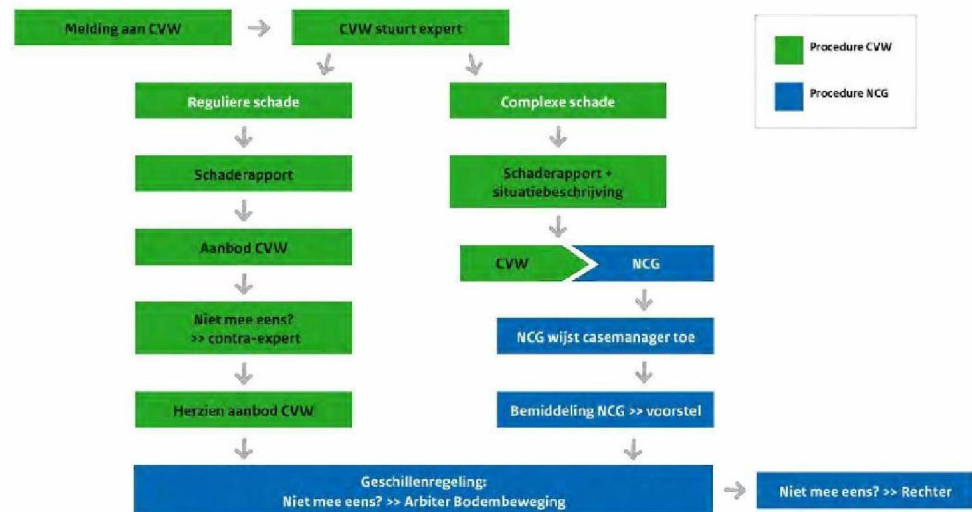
Melding aan CVW

CVW stuurt expert

Procedure CVW

Procedure NCG

Reguliere schade

Complexe schade

Schaderapport

Schaderapport + situatiebeschrijving

Aanbod CVW

CVW

NCG

Niet mee eens? >> contra-expert

NCG wijst casemanager toe

Herzien aanbod CVW

Bemiddeling NCG >> voorstel

Geschillenregeling: Niet mee eens? >> Arbiter Bodembeweging

Niet mee eens? >> Rechter